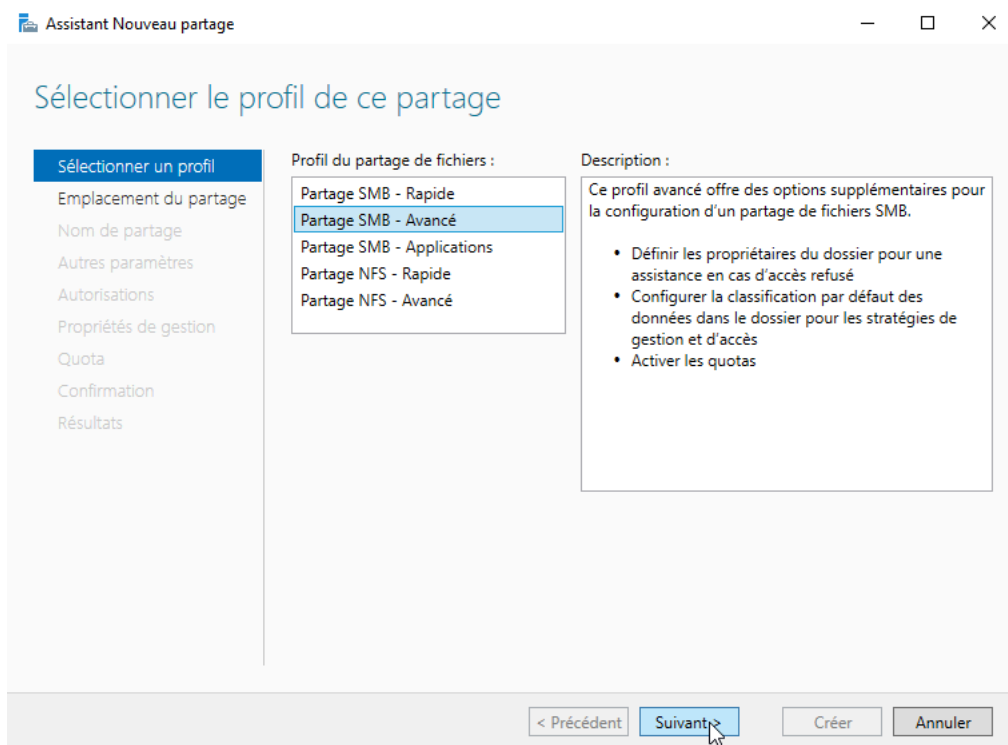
Assistant Nouveau partage

Sélectionner le profil de ce partage

Sélectionner un profil
Emplacement du partage
Nom de partage
Autres paramètres
Autorisations
Propriétés de gestion
Quota
Confirmation
Résultats

Profil du partage de fichiers :

Partage SMB - Rapide
Partage SMB - Avancé
Partage SMB - Applications
Partage NFS - Rapide
Partage NFS - Avancé

Description :

Ce profil avancé offre des options supplémentaires pour la configuration d'un partage de fichiers SMB.

- Définir les propriétaires du dossier pour une assistance en cas d'accès refusé
- Configurer la classification par défaut des données dans le dossier pour les stratégies de gestion et d'accès
- Activer les quotas

< Précédent
Suivant >
Créer
Annuler